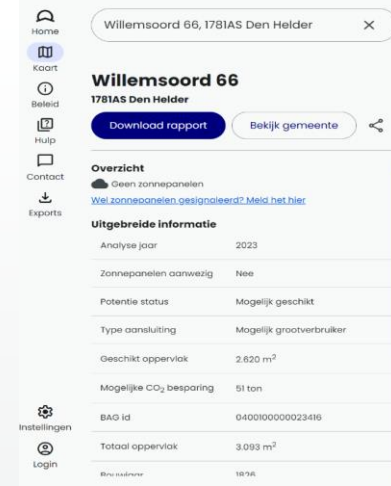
Home
Kaart
Beleid
Hulp
Contact
Exports
Instellingen
Login

Willemsoord 66, 1781AS Den Helder ×

Willemsoord 66
1781AS Den Helder

Download rapport
Bekijk gemeente

Overzicht
Geen zonnepanelen
Wel zonnepanelen gesignaleerd? Meld het hier

Uitgebreide informatie

| | |
|---|---|
| Analyse jaar | 2023 |
| Zonnepanelen aanwezig | Nee |
| Potentie status | Mogelijk geschikt |
| Type aansluiting | Mogelijk grootverbruiker |
| Geschikt oppervlak | 2.620 $m^2$ |
| Mogelijke $CO_2$ besparing | 51 ton |
| BAG id | 0400100000023416 |
| Totaal oppervlak | 3.093 $m^2$ |
| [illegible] | 1826 |